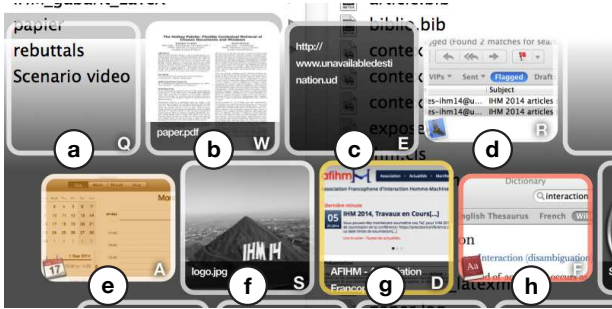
papier
rebuttals
Scenario video
Q
a
paper.pdf
W
b
http://
www.unavailabledestination.ud
E
c
biblio.bib
conte
conte
conte
expose
ged (Found 2 matches for sea
VIPs
Sent
Flagged
Draft
Subject
es-ihm14@ur...
IHM 2014 articles
es-ihm14@ur...
IHM 2014 articles
R
d
A
e
IHM 14
logo.jpg
S
f
AFIHM
Association Francophone d'Interaction Homme-Machine
05
IHM 2014, Travaux en Cours[...]
AFIHM - Association
Francop
D
g
Dictionary
interaction
English Thesaurus
French
Interaction (disambiguation
F
h
latexm